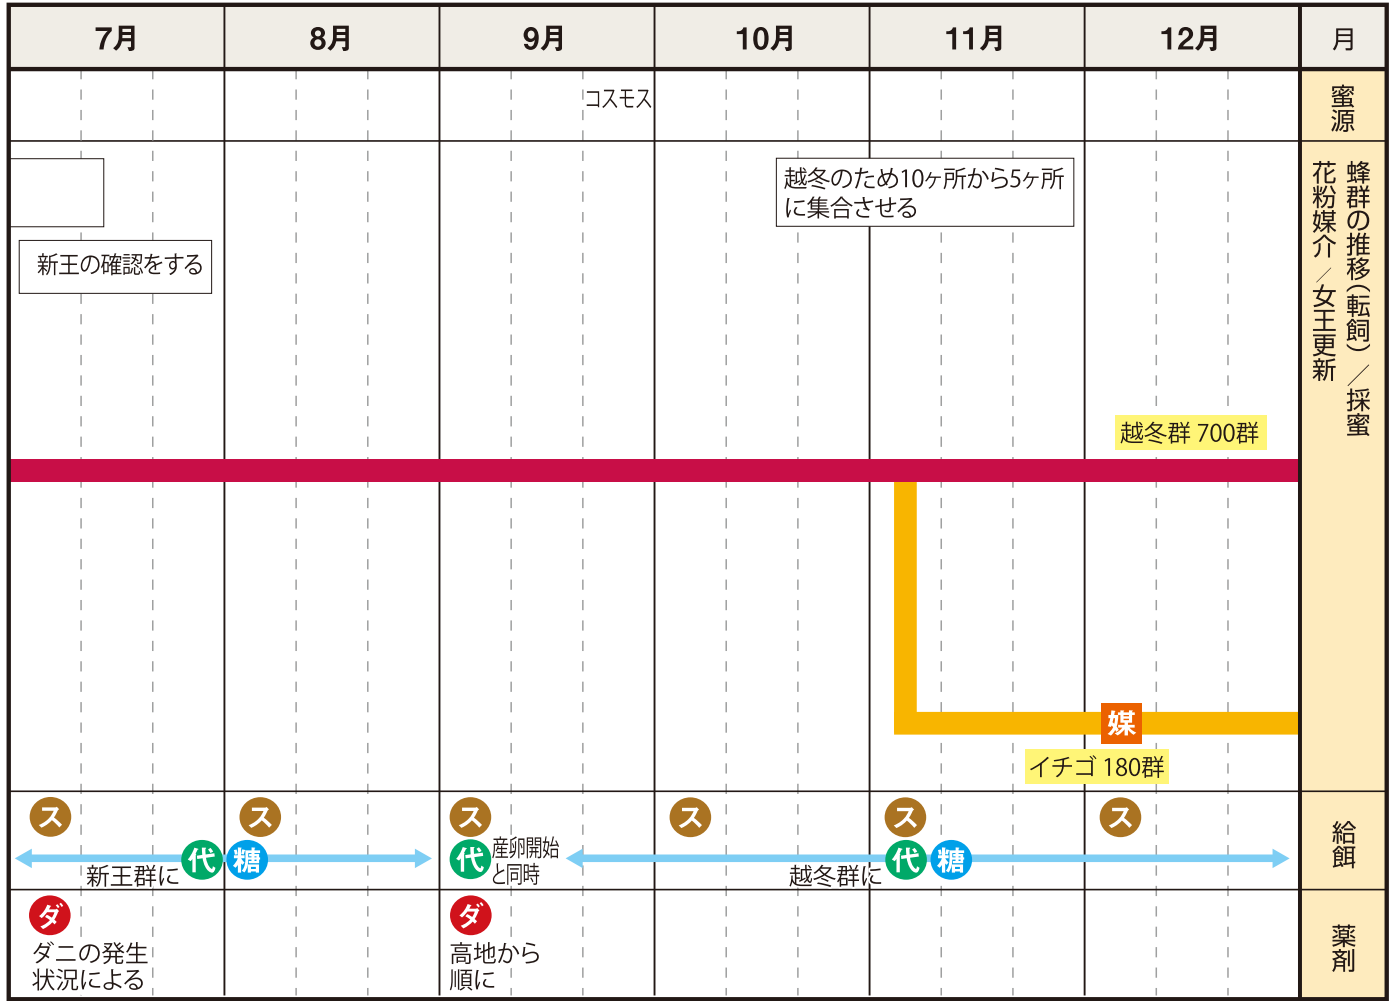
| 7月 | 8月 | 9月 | 10月 | 11月 | 12月 | 月 |
|---|---|---|---|---|---|---|
| | | コスモス | | | | 蜜源 |
| 新王の確認をする | | | | 越冬のため10ヶ所から5ヶ所に集合させる | 越冬群 700群 媒 イチゴ 180群 | 蜂群の推移（転飼）／採蜜 花粉媒介／女王更新 |
| ス 新王群に 代 | ス 糖 | ス 代 産卵開始と同時 | ス | ス 越冬群に 代 糖 | ス | 給餌 |
| ダ ダニの発生状況による | | ダ 高地から順に | | | | 薬剤 |